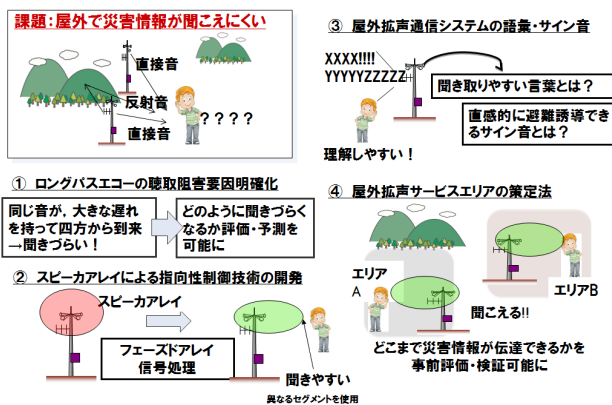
課題：屋外で災害情報が聞こえにくい

直接音

反射音

直接音

？？？？

③ 屋外拡声通信システムの語彙・サイン音

XXXX!!!!
YYYYYZZZZZ

聞き取りやすい言葉とは？

直感的に避難誘導できるサイン音とは？

理解しやすい！

① ロングパスエコーの聴取阻害要因明確化

同じ音が，大きな遅れを持って四方から到来→聞きづらい！

どのように聞きづらくなるか評価・予測を可能に

② スピーカアレイによる指向性制御技術の開発

スピーカアレイ

フェーズドアレイ信号処理

聞きやすい

異なるセグメントを使用

④ 屋外拡声サービスエリアの策定法

エリアA

聞こえる!!

エリアB

どこまで災害情報が伝達できるかを事前評価・検証可能に